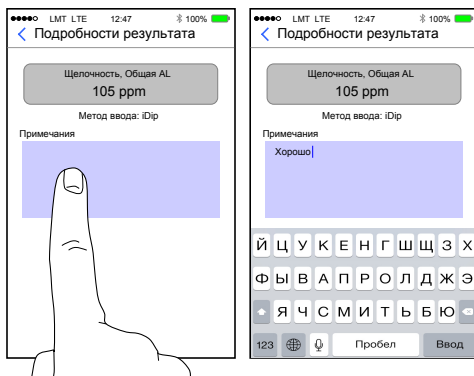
LMT LTE 12:47 100%
Подробности результата
Щелочность, Общая AL
105 ppm
Метод ввода: iDip
Примечания

LMT LTE 12:47 100%
Подробности результата
Щелочность, Общая AL
105 ppm
Метод ввода: iDip
Примечания
Хорошо

Й Ц У К Е Н Г Ш Щ З Х
Ф Ы В А П Р О Л Д Ж Э
Я Ч С М И Т Ь Б Ю
123 Пробел Ввод